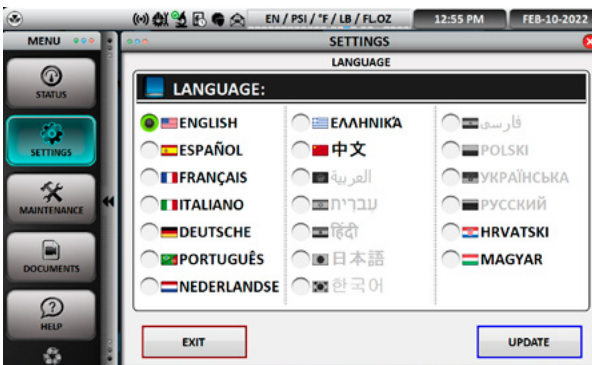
EN / PSI / °F / LB / FL.OZ
12:55 PM
FEB-10-2022
MENU
SETTINGS
LANGUAGE
STATUS
SETTINGS
MAINTENANCE
DOCUMENTS
HELP
LANGUAGE:

ENGLISH
ESPAÑOL
FRANÇAIS
ITALIANO
DEUTSCHE
PORTUGUÊS
NEDERLANDSE

ΕΛΛΗΝΙΚΆ
中文
العربية
עברית
हिंदी
日本語
한국어

فارسی
POLSKI
УКРАЇНСЬКА
РУССКИЙ
HRVATSKI
MAGYAR

EXIT
UPDATE